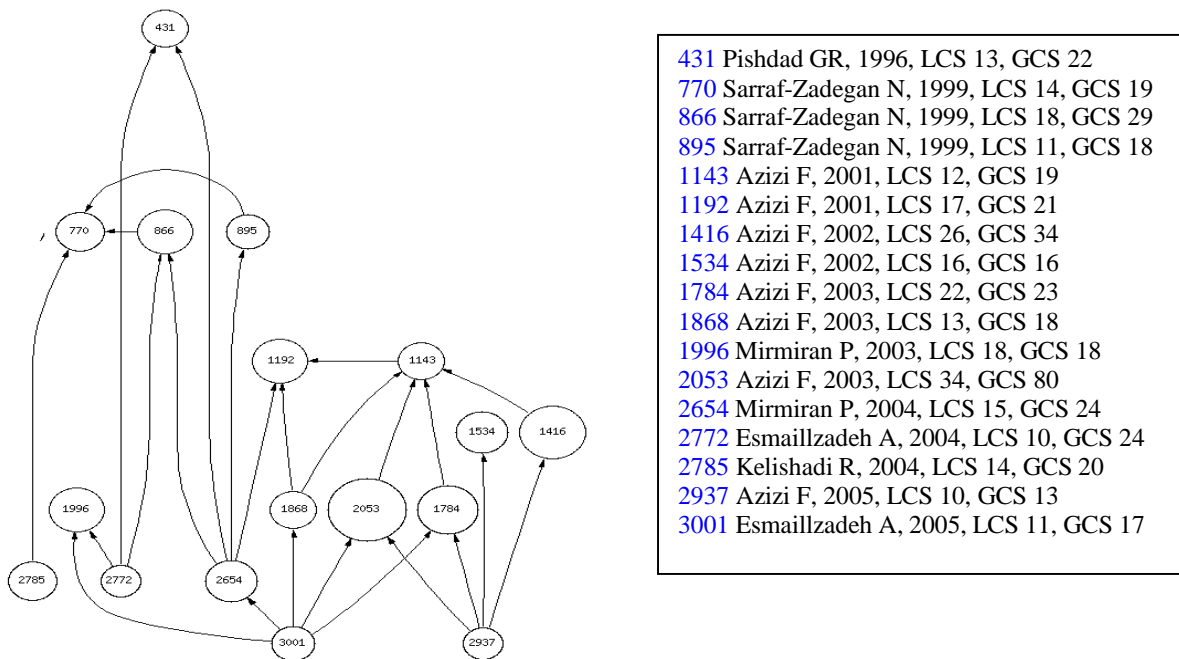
431

770

866

895

1192

1143

1534

1416

1996

1868

2053

1784

2785

2772

2654

3001

2937

431 Pishdad GR, 1996, LCS 13, GCS 22
770 Sarraf-Zadegan N, 1999, LCS 14, GCS 19
866 Sarraf-Zadegan N, 1999, LCS 18, GCS 29
895 Sarraf-Zadegan N, 1999, LCS 11, GCS 18
1143 Azizi F, 2001, LCS 12, GCS 19
1192 Azizi F, 2001, LCS 17, GCS 21
1416 Azizi F, 2002, LCS 26, GCS 34
1534 Azizi F, 2002, LCS 16, GCS 16
1784 Azizi F, 2003, LCS 22, GCS 23
1868 Azizi F, 2003, LCS 13, GCS 18
1996 Mirmiran P, 2003, LCS 18, GCS 18
2053 Azizi F, 2003, LCS 34, GCS 80
2654 Mirmiran P, 2004, LCS 15, GCS 24
2772 Esmaillzadeh A, 2004, LCS 10, GCS 24
2785 Kelishadi R, 2004, LCS 14, GCS 20
2937 Azizi F, 2005, LCS 10, GCS 13
3001 Esmaillzadeh A, 2005, LCS 11, GCS 17